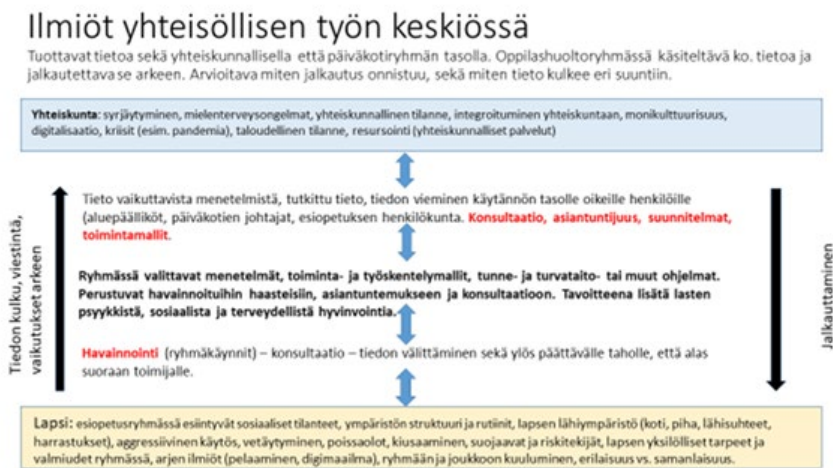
Ilmiöt yhteisöllisen työn keskiössä

Tuottavat tietoa sekä yhteiskunnallisella että päiväkotiryhmän tasolla. Oppilashuoltoryhmässä käsiteltävä ko. tietoa ja jalkautettava se arkeen. Arvioitava miten jalkautus onnistuu, sekä miten tieto kulkee eri suuntiin.

Yhteiskunta: syrjäytyminen, mielenterveysongelmat, yhteiskunnallinen tilanne, integroituminen yhteiskuntaan, monikulttuurisuus, digitalisaatio, kriisit (esim. pandemia), taloudellinen tilanne, resursointi (yhteiskunnalliset palvelut)

Tiedon kulku, viestintä, vaikutukset arkeen

Tieto vaikuttavista menetelmistä, tutkittu tieto, tiedon vieminen käytännön tasolle oikeille henkilöille (aluepäälliköt, päiväkotien johtajat, esiopetuksen henkilökunta. Konsultaatio, asiantuntijuus, suunnitelmat, toimintamallit.

Ryhmässä valittavat menetelmät, toiminta- ja työskentelymallit, tunne- ja turvataito- tai muut ohjelmat. Perustuvat havainnoituihin haasteisiin, asiantuntemukseen ja konsultaatioon. Tavoitteena lisätä lasten psyykkistä, sosiaalista ja terveydellistä hyvinvointia.

Havainnointi (ryhmäkäynnit) – konsultaatio – tiedon välittäminen sekä ylös päättävälle taholle, että alas suoraan toimijalle.

Jalkauttaminen

Lapsi: esiopetusryhmässä esiintyvät sosiaaliset tilanteet, ympäristön struktuuri ja rutiinit, lapsen lähiympäristö (koti, piha, lähisuhteet, harrastukset), aggressiivinen käytös, vetäytyminen, poissaolot, kiusaaminen, suojaavat ja riskitekijät, lapsen yksilölliset tarpeet ja valmiudet ryhmässä, arjen ilmiöt (pelaaminen, digimaailma), ryhmään ja joukkoon kuuluminen, erilaisuus vs. samanlaisuus.